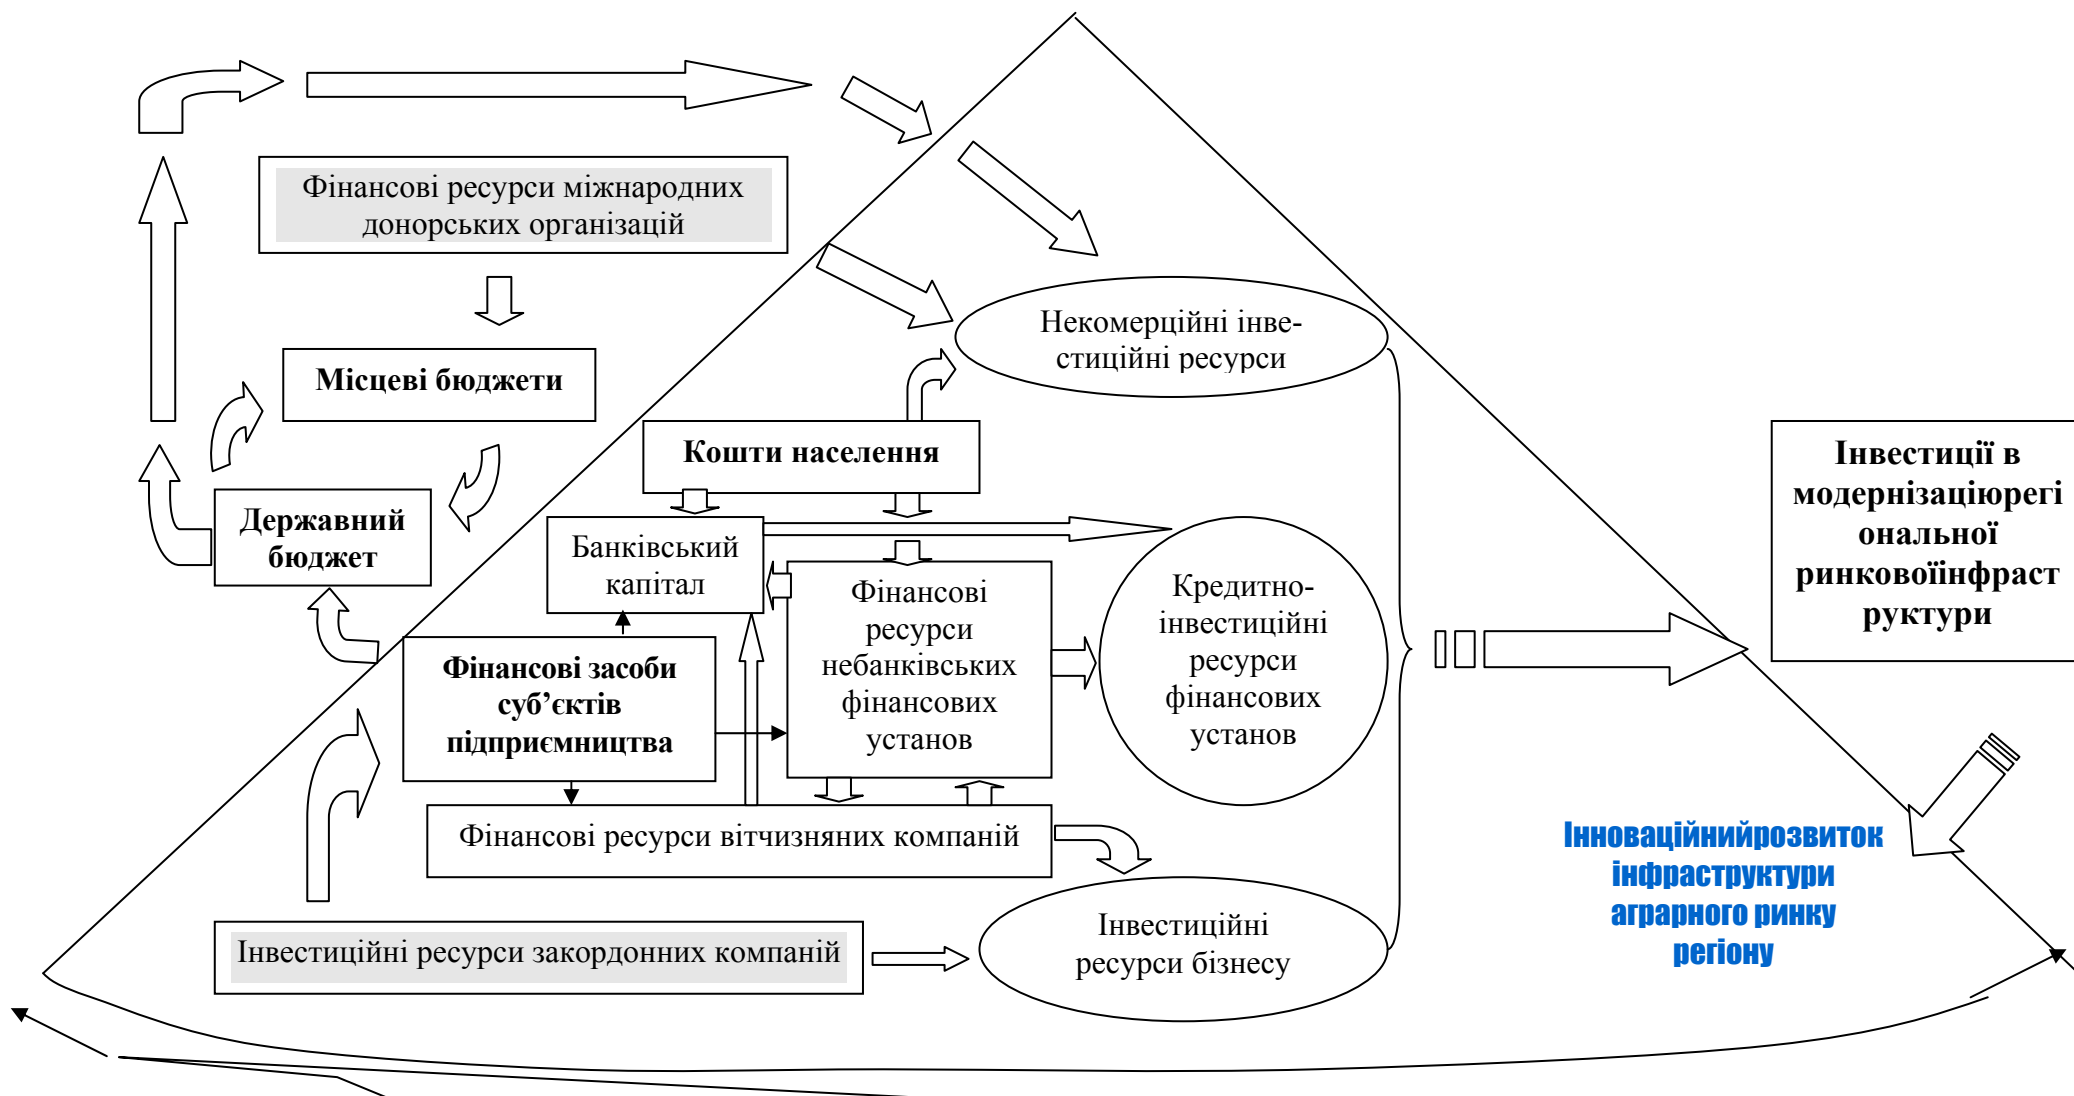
Фінансові ресурси міжнародних донорських організацій

Місцеві бюджети

Державний бюджет

Кошти населення

Некомерційні інвестиційні ресурси

Банківський капітал

Фінансові ресурси небанківських фінансових установ

Кредитно-інвестиційні ресурси фінансових установ

Фінансові засоби суб'єктів підприємництва

Фінансові ресурси вітчизняних компаній

Інвестиційні ресурси закордонних компаній

Інвестиційні ресурси бізнесу

Інвестиції в модернізаціюрегіональної ринковоїінфраструктури

Інноваційнийрозвиток інфраструктури аграрного ринку регіону